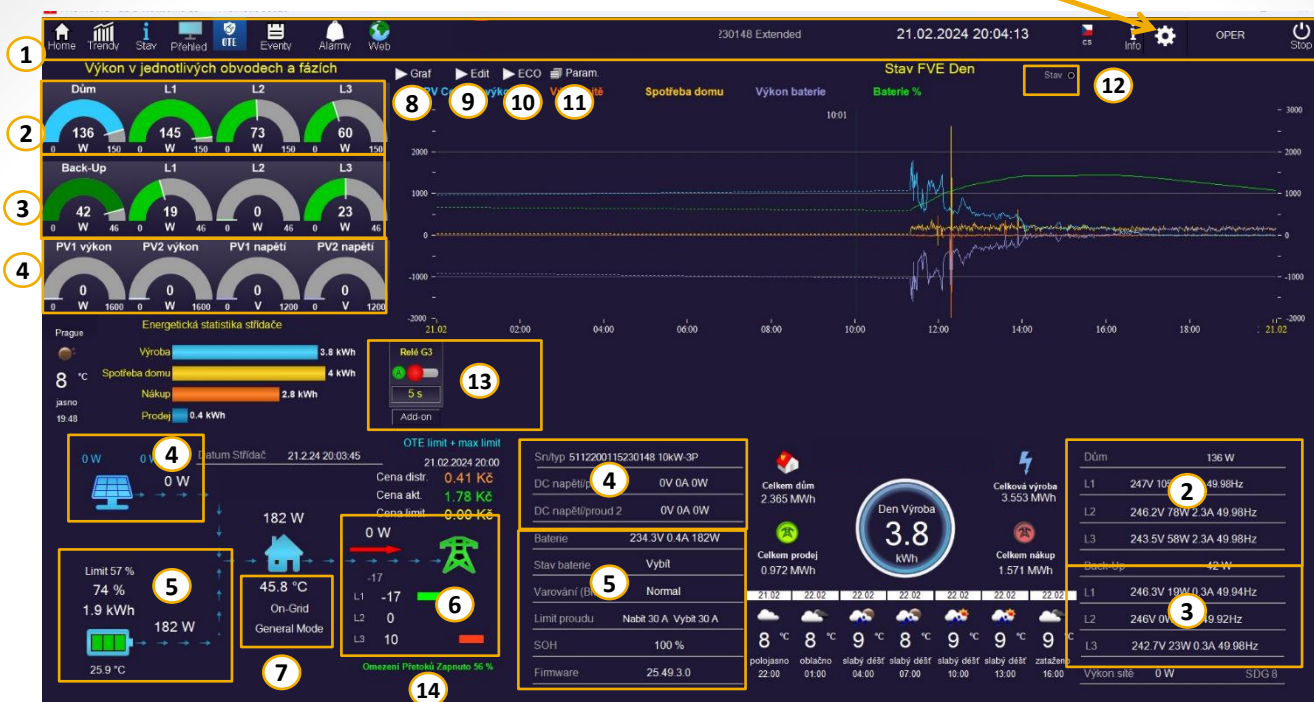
Home Trendy Stav Přehled OTE Eventy Alarmy Web

230148 Extended 21.02.2024 20:04:13 CS Info OPER Stop

1

Výkon v jednotlivých obvodech a fázích

Dům 136 0 W 150
L1 145 0 W 150
L2 73 0 W 150
L3 60 0 W 150

2

Back-Up 42 0 W 46
L1 19 0 W 46
L2 0 0 W 46
L3 23 0 W 46

3

PV1 výkon 0 0 W 1600
PV2 výkon 0 0 W 1600
PV1 napětí 0 0 V 1200
PV2 napětí 0 0 V 1200

4

Graf Edit ECO Param.

8 9 10 11

PV Celk. výkon Výkon sítě Spotřeba domu Výkon baterie Baterie %

Stav FVE Den

Stav

12

10:01

2000 1000 0 -1000 -2000
3000 2000 1000 0 -1000 -2000

21.02 02:00 04:00 06:00 08:00 10:00 12:00 14:00 16:00 18:00 21.02

Prague
8 °C
jasno
19:48

Energetická statistika střídače

Výroba 3.8 kWh
Spotřeba domu 4 kWh
Nákup 2.8 kWh
Prodej 0.4 kWh

Relé G3
A
5 s
Add-on

13

0 W 0 W
0 W

4

Datum Střídač 21.2.24 20:03:45

OTE limit + max limit
21.02.2024 20:00
Cena distr. 0.41 Kč
Cena akt. 1.78 Kč
Cena limit 0.00 Kč

182 W

0 W

-17
L1 -17
L2 0
L3 10

6

Limit 57 %
74 %
1.9 kWh
25.9 °C

182 W

5

45.8 °C
On-Grid
General Mode

7

Omezení Přetoků Zapnuto 56 %

14

Sn/typ 5112200115230148 10kW-3P
DC napětí/proud 1 0V 0A 0W
DC napětí/proud 2 0V 0A 0W

4

Baterie 234.3V 0.4A 182W
Stav baterie Vybít
Varování (BMS) Normal
Limit proudu Nabít 30 A Vybít 30 A
SOH 100 %
Firmware 25.49.3.0

5

Celkem dům
2.365 MWh

Den Výroba
3.8
kWh

Celková výroba
3.553 MWh

Celkem prodej
0.972 MWh

Celkem nákup
1.571 MWh

| Dům | 136 W |
|---|---|
| L1 | 247V 10W 0.4A 49.98Hz |
| L2 | 246.2V 78W 2.3A 49.98Hz |
| L3 | 243.5V 58W 2.3A 49.98Hz |

2

| Back-Up | 42 W |
|---|---|
| L1 | 246.3V 19W 0.3A 49.94Hz |
| L2 | 246V 0W 0A 49.92Hz |
| L3 | 242.7V 23W 0.3A 49.98Hz |

3

Výkon sítě 0 W SDG 8

| 21.02 | 22.02 | 22.02 | 22.02 | 22.02 | 22.02 | 22.02 |
|---|---|---|---|---|---|---|
| 8 °C | 8 °C | 9 °C | 8 °C | 9 °C | 9 °C | 9 °C |
| polojasno | oblačno | slabý déšť | slabý déšť | slabý déšť | slabý déšť | zataženo |
| 22:00 | 01:00 | 04:00 | 07:00 | 10:00 | 13:00 | 16:00 |